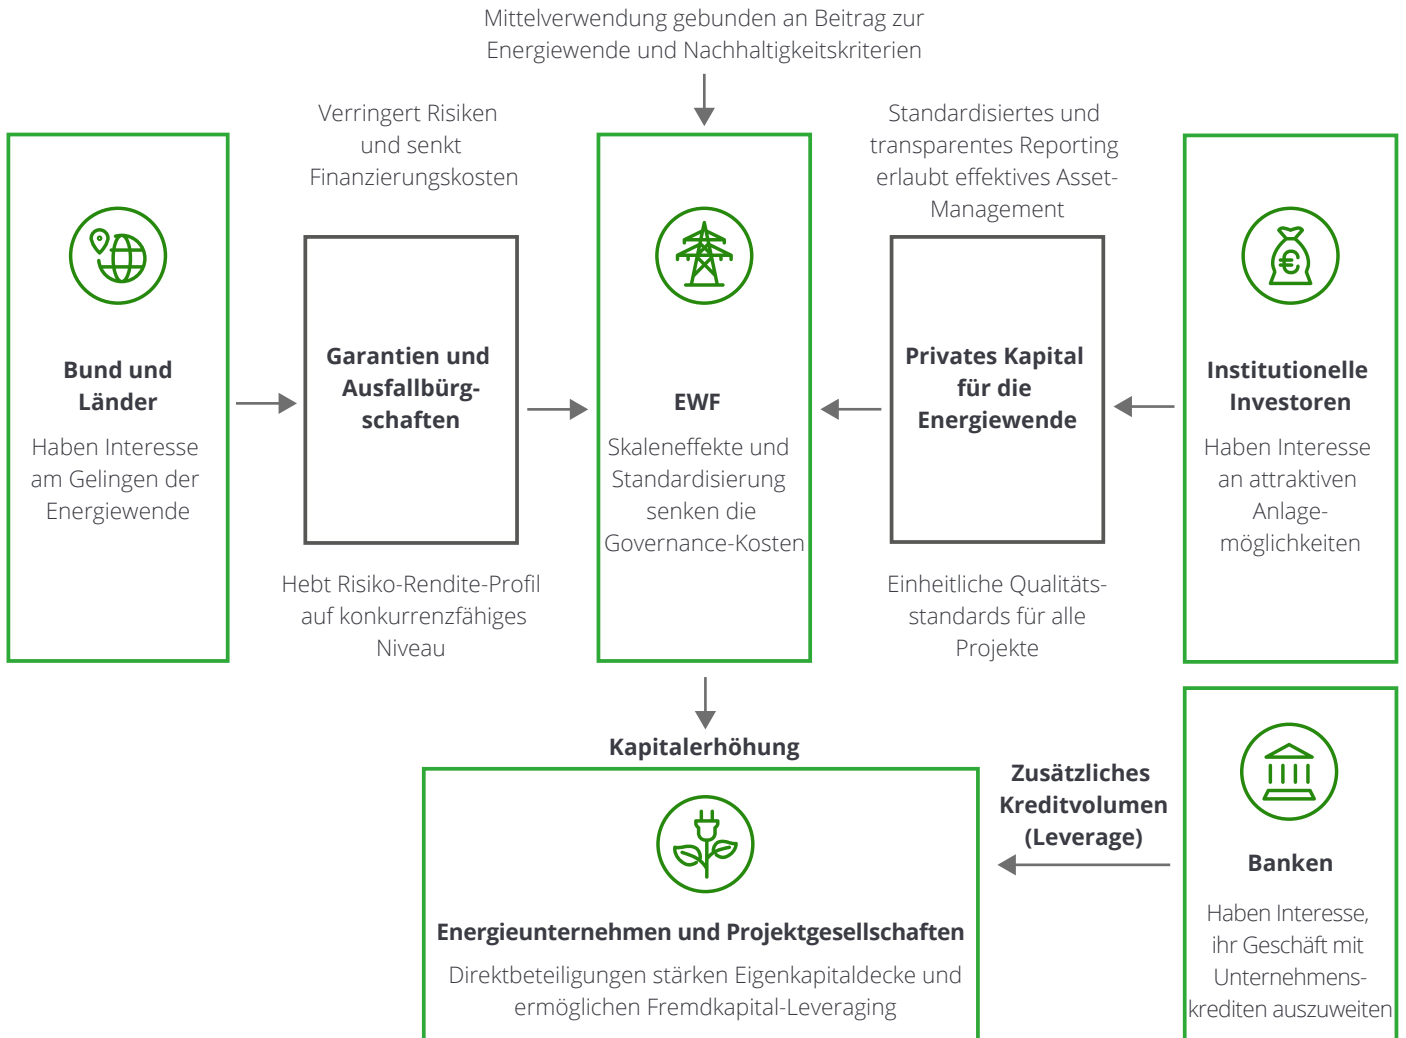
Mittelverwendung gebunden an Beitrag zur Energiewende und Nachhaltigkeitskriterien

Verringert Risiken und senkt Finanzierungskosten

Standardisiertes und transparentes Reporting erlaubt effektives Asset-Management

Bund und Länder

Haben Interesse am Gelingen der Energiewende

Garantien und Ausfallbürgschaften

EWF

Skaleneffekte und Standardisierung senken die Governance-Kosten

Privates Kapital für die Energiewende

Institutionelle Investoren

Haben Interesse an attraktiven Anlagemöglichkeiten

Hebt Risiko-Rendite-Profil auf konkurrenzfähiges Niveau

Einheitliche Qualitätsstandards für alle Projekte

Kapitalerhöhung

Zusätzliches Kreditvolumen (Leverage)

Energieunternehmen und Projektgesellschaften

Direktbeteiligungen stärken Eigenkapitaldecke und ermöglichen Fremdkapital-Leveraging

Banken

Haben Interesse, ihr Geschäft mit Unternehmenskrediten auszuweiten